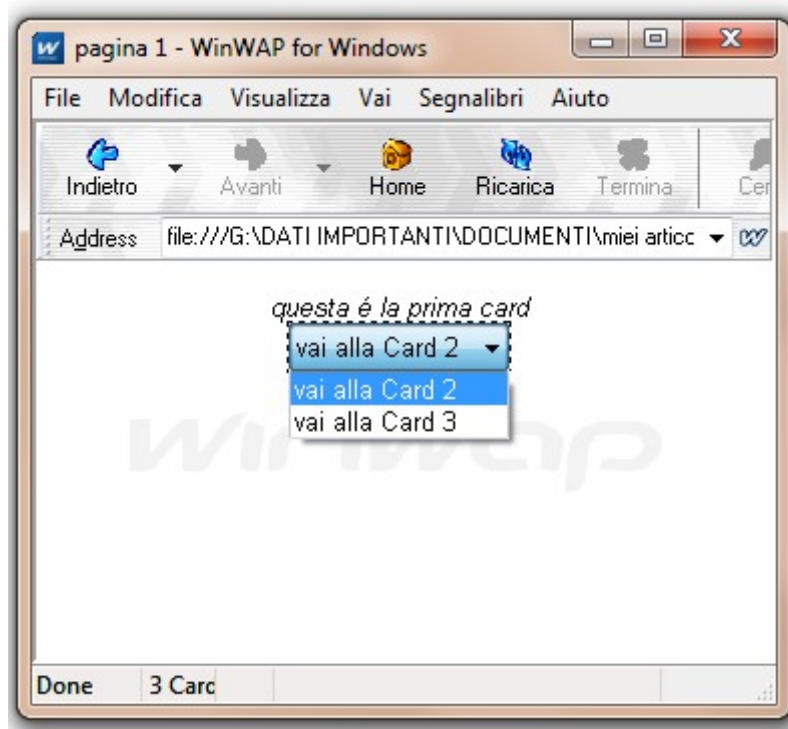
pagina 1 - WinWAP for Windows

File Modifica Visualizza Vai Segnalibri Aiuto

Indietro Avanti Home Ricarica Termina Cer

Address file:///G:\DATI IMPORTANTI\DOCUMENTI\miei articc

questa é la prima card

vai alla Card 2

vai alla Card 2
vai alla Card 3

WinWAP

Done 3 Carc